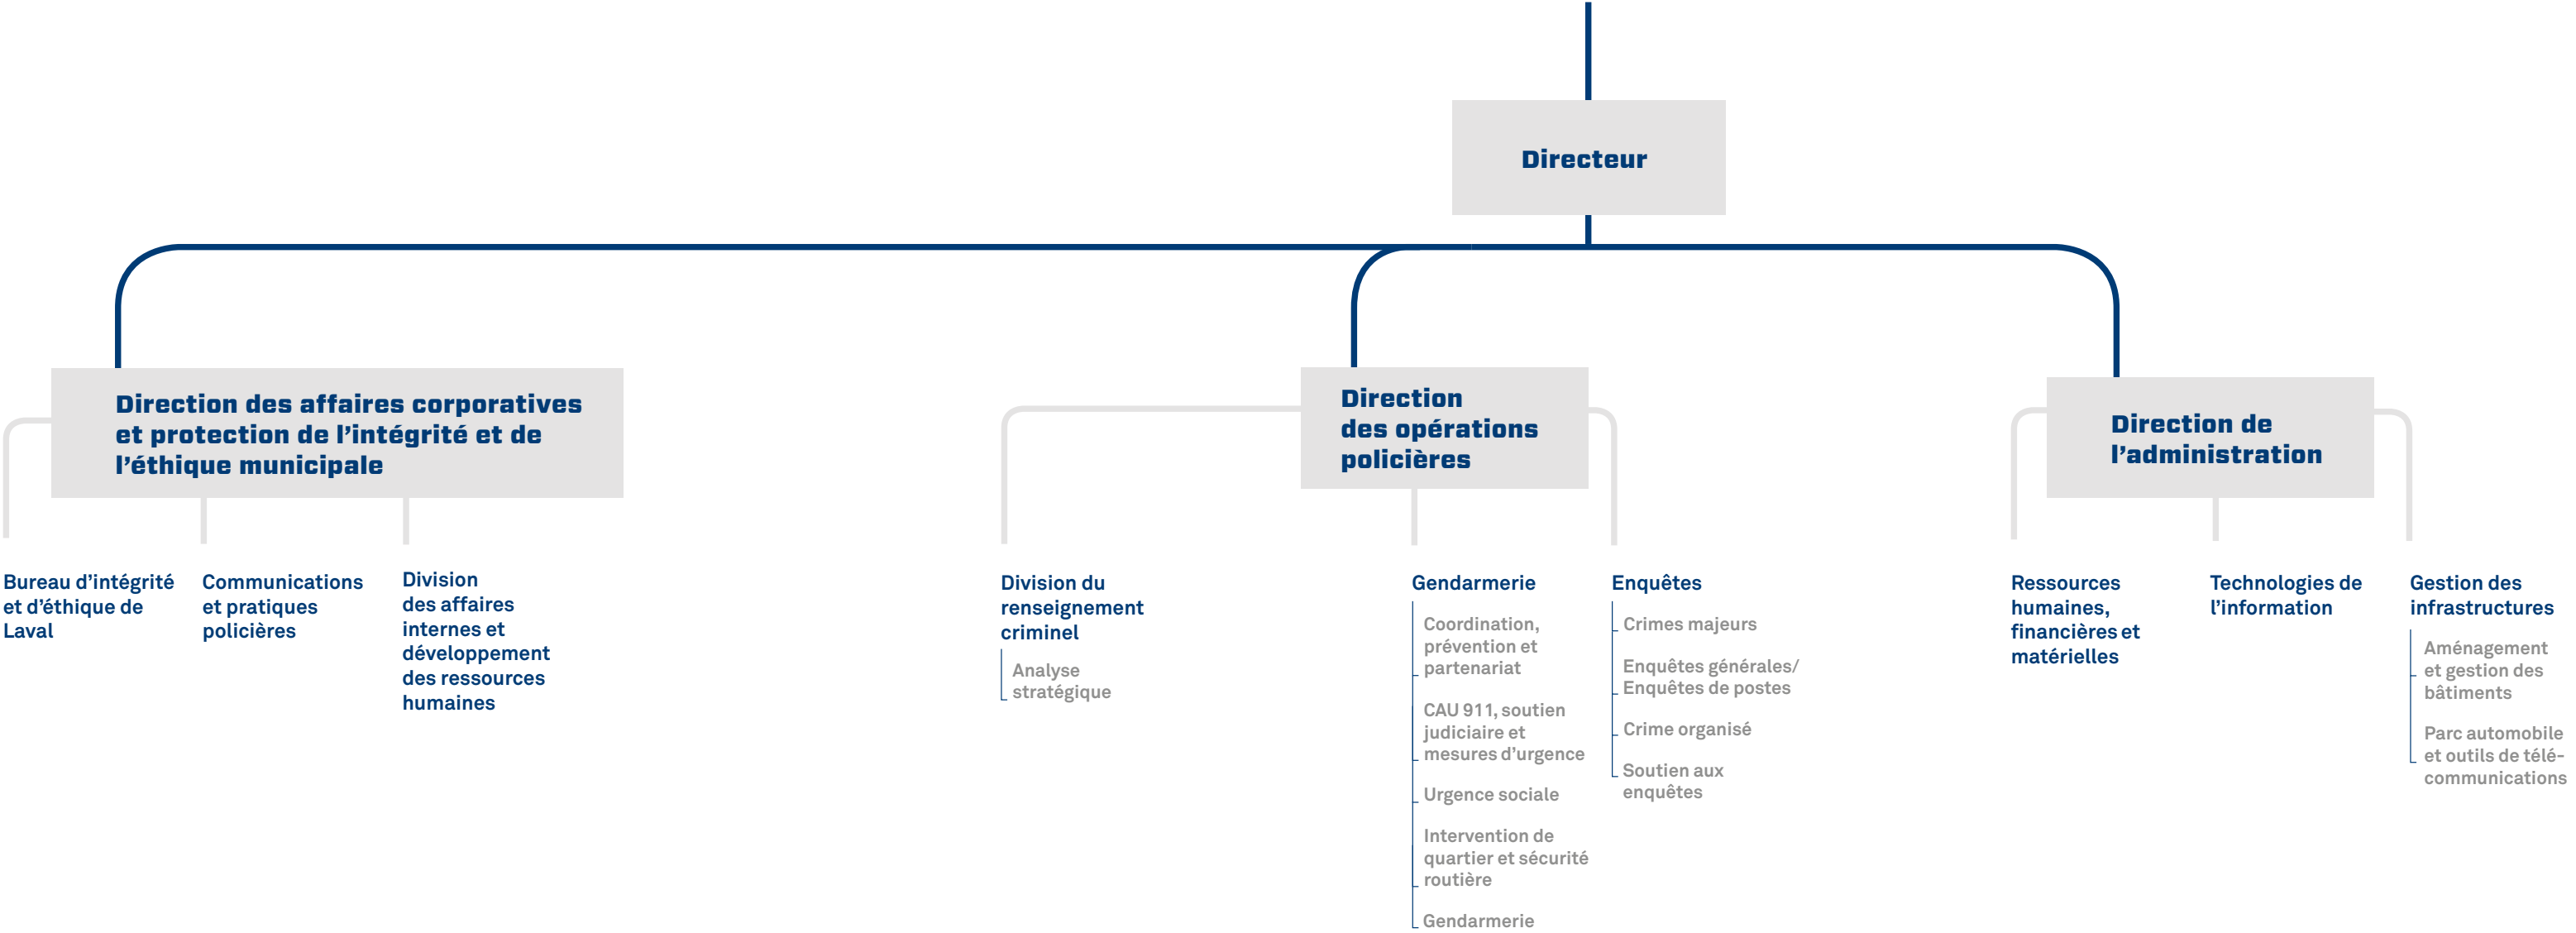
Directeur

Direction des affaires corporatives et protection de l'intégrité et de l'éthique municipale

Bureau d'intégrité et d'éthique de Laval

Communications et pratiques policières

Division des affaires internes et développement des ressources humaines

Direction des opérations policières

Division du renseignement criminel

Analyse stratégique

Gendarmerie

Coordination, prévention et partenariat

CAU 911, soutien judiciaire et mesures d'urgence

Urgence sociale

Intervention de quartier et sécurité routière

Gendarmerie

Enquêtes

Crimes majeurs

Enquêtes générales/ Enquêtes de postes

Crime organisé

Soutien aux enquêtes

Direction de l'administration

Ressources humaines, financières et matérielles

Technologies de l'information

Gestion des infrastructures

Aménagement et gestion des bâtiments

Parc automobile et outils de télécommunications